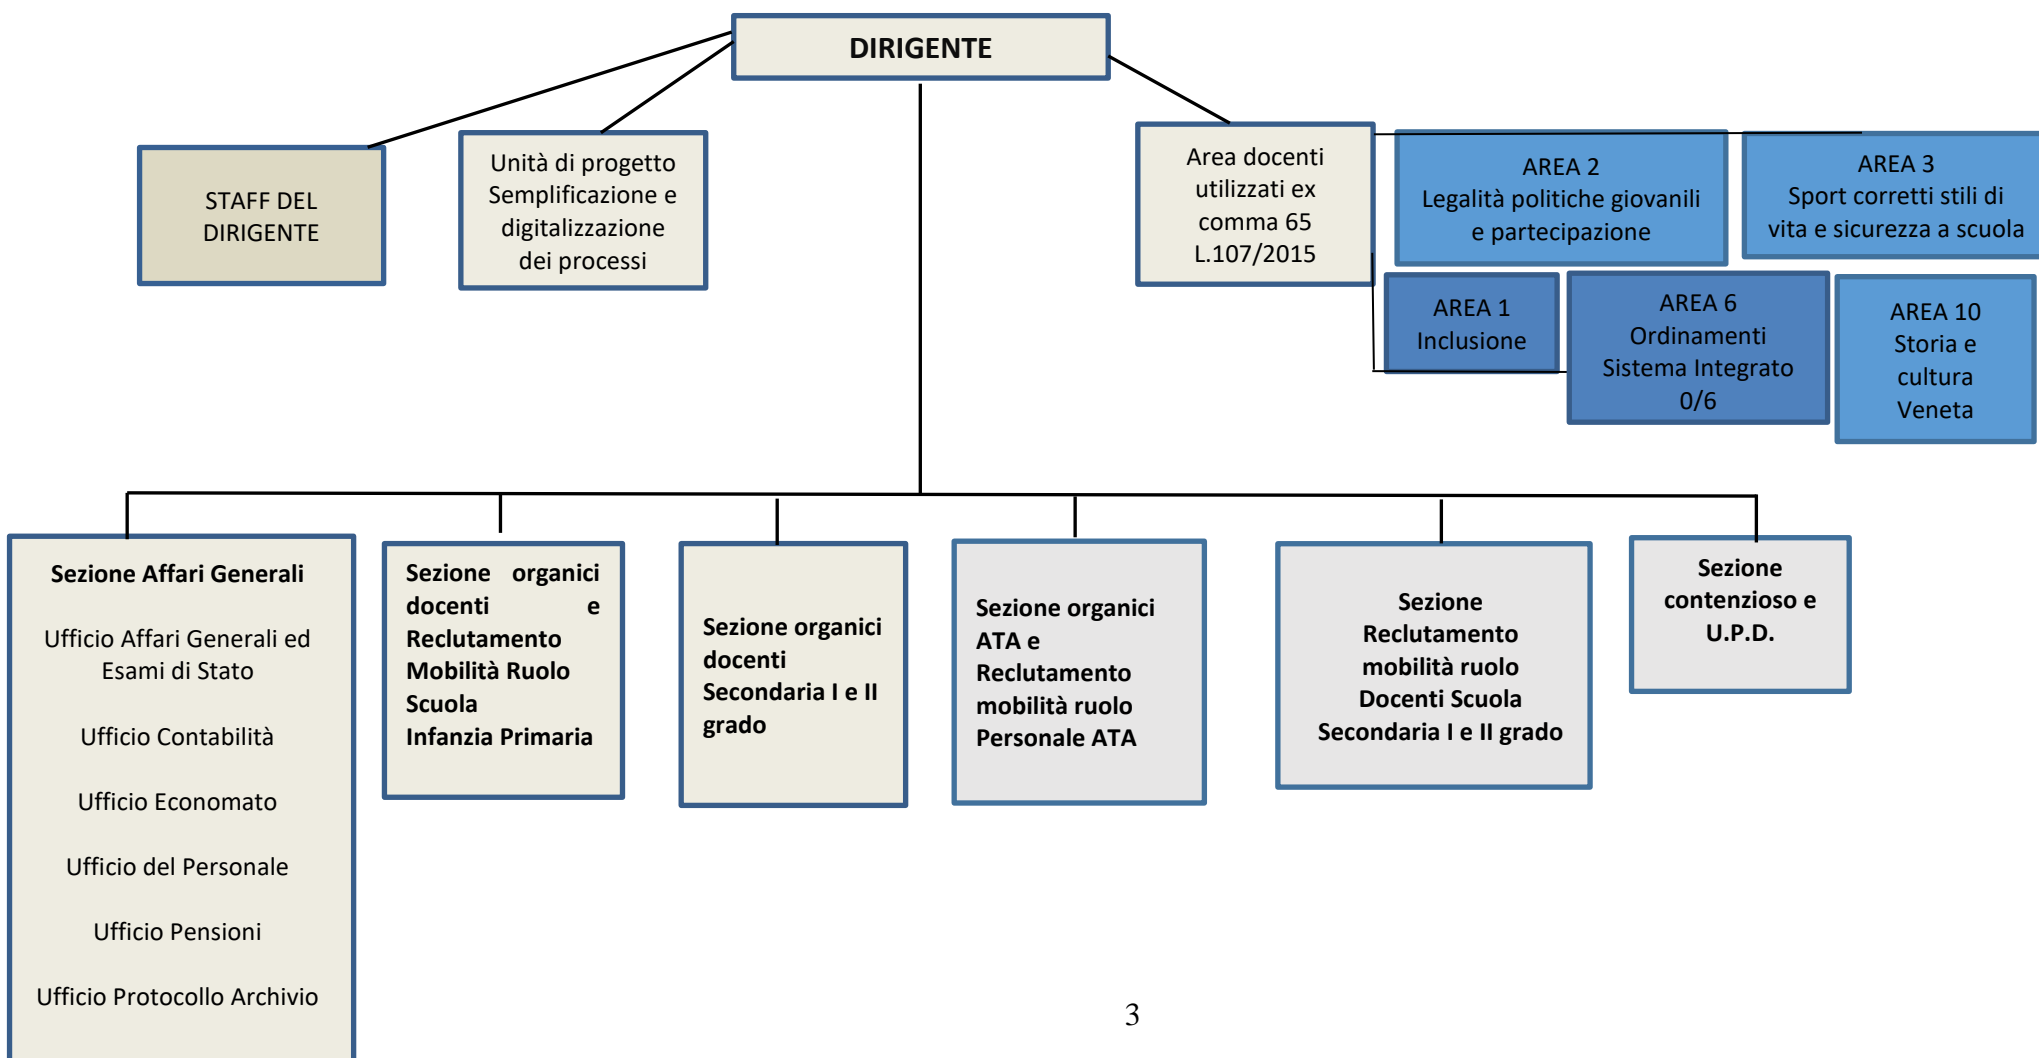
DIRIGENTE

STAFF DEL DIRIGENTE

Unità di progetto Semplificazione e digitalizzazione dei processi

Area docenti utilizzati ex comma 65 L.107/2015

AREA 2
Legalità politiche giovanili e partecipazione

AREA 3
Sport corretti stili di vita e sicurezza a scuola

AREA 1
Inclusione

AREA 6
Ordinamenti Sistema Integrato 0/6

AREA 10
Storia e cultura Veneta

Sezione Affari Generali

Ufficio Affari Generali ed Esami di Stato

Ufficio Contabilità

Ufficio Economato

Ufficio del Personale

Ufficio Pensioni

Ufficio Protocollo Archivio

Sezione organici docenti e Reclutamento Mobilità Ruolo Scuola Infanzia Primaria

Sezione organici docenti Secondaria I e II grado

Sezione organici ATA e Reclutamento mobilità ruolo Personale ATA

Sezione Reclutamento mobilità ruolo Docenti Scuola Secondaria I e II grado

Sezione contenzioso e U.P.D.

3